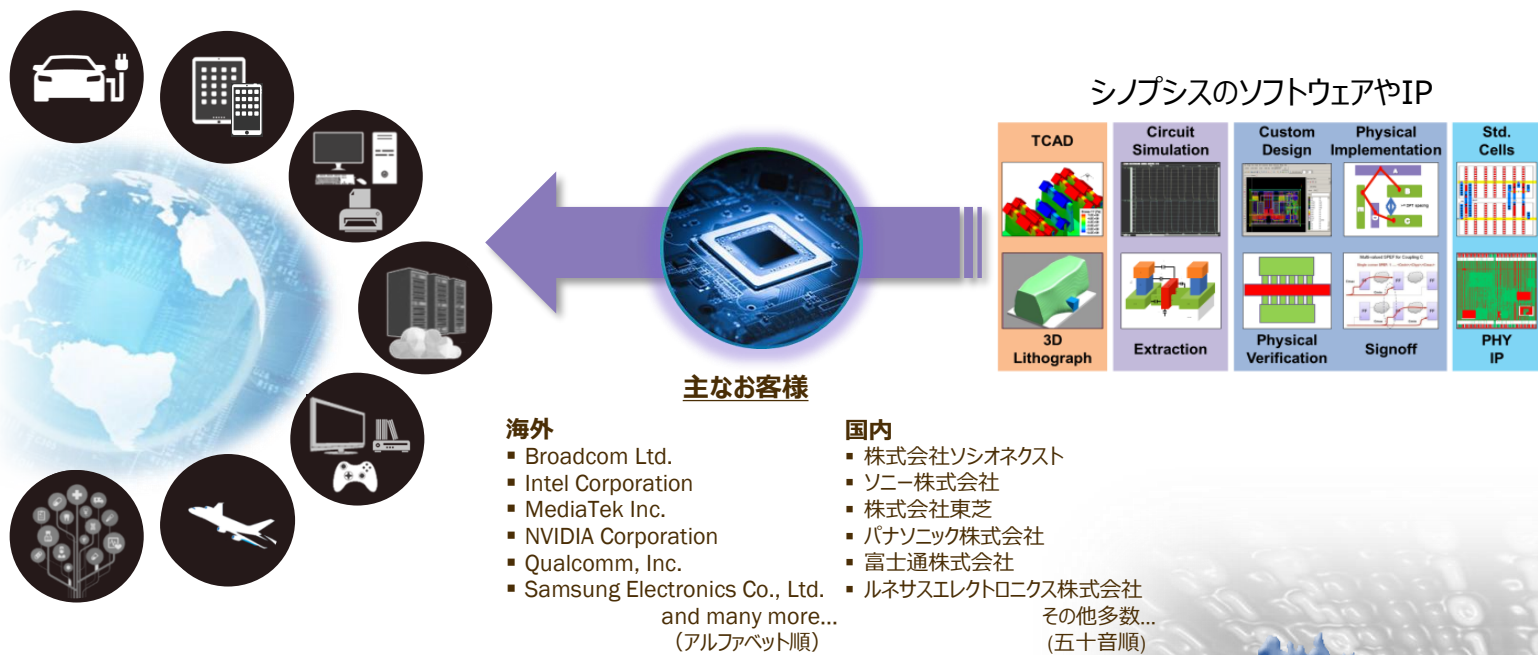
シノプシスのソフトウェアやIP

| TCAD | Circuit Simulation | Custom Design | Physical Implementation | Std. Cells |
|---|---|---|---|---|
| 3D Lithograph | Extraction | Physical Verification | Signoff | PHY IP |

主なお客様

海外
- Broadcom Ltd.
- Intel Corporation
- MediaTek Inc.
- NVIDIA Corporation
- Qualcomm, Inc.
- Samsung Electronics Co., Ltd.

and many more...
（アルファベット順）

国内
- 株式会社ソシオネクスト
- ソニー株式会社
- 株式会社東芝
- パナソニック株式会社
- 富士通株式会社
- ルネサスエレクトロニクス株式会社

その他多数...
(五十音順)